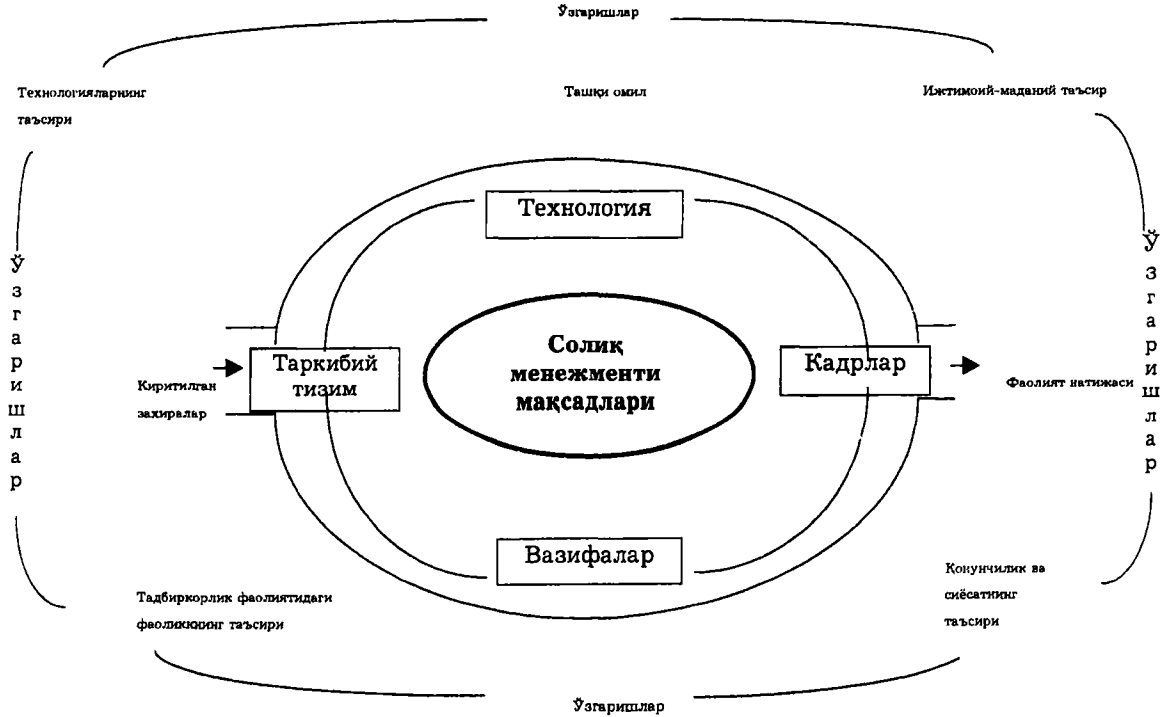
Ўзгаришлар

Технологияларнинг таъсири

Ташқи омил

Ижтимоий-маданий таъсир

Ўзгаришлар

Технология

Ўзгаришлар

Таркибий тизим

Киритилган захиралар

Солиқ менежменти мақсадлари

Кадрлар

Фаолият натижаси

Вазифалар

Тадбиркорлик фаолиятидаги фаолликнинг таъсири

Конунчилик ва сиёсатнинг таъсири

Ўзгаришлар